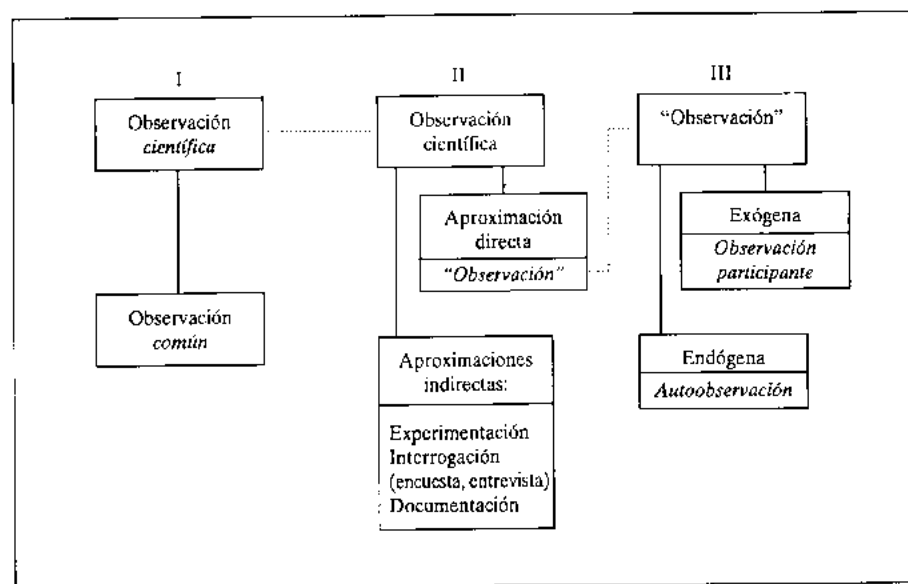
I

Observación
*científica*

Observación
*común*

II

Observación
científica

Aproximación
directa

*"Observación"*

Aproximaciones
indirectas:

Experimentación
Interrogación
(encuesta, entrevista)
Documentación

III

"Observación"

Exógena

*Observación participante*

Endógena

*Autoobservación*